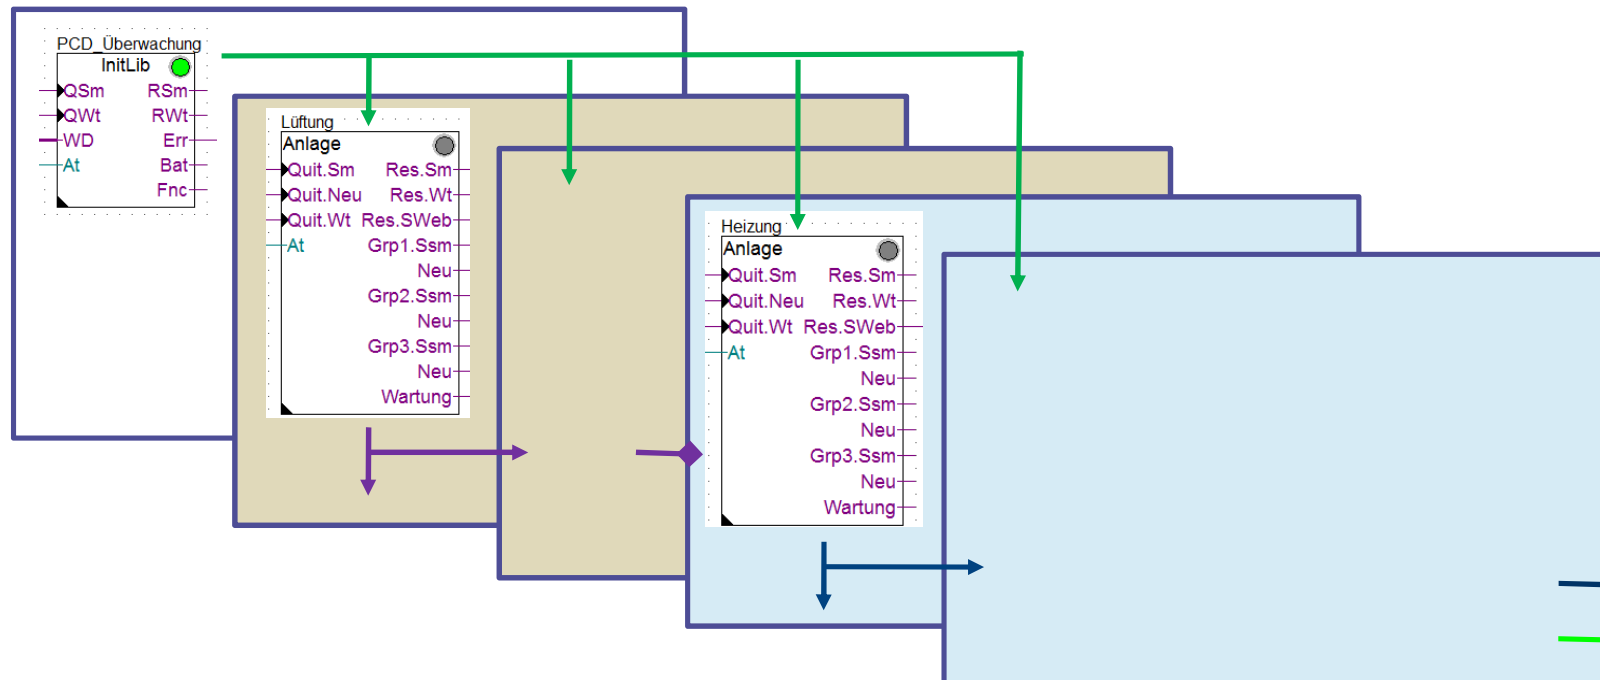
PCD_Überwachung
InitLib
QSm
QWt
WD
At
RSm
RWt
Err
Bat
Fnc

Lüftung
Anlage
Quit.Sm
Quit.Neu
Quit.Wt
At
Res.Sm
Res.Wt
Res.SWeb
Grp1.Ssm
Neu
Grp2.Ssm
Neu
Grp3.Ssm
Neu
Wartung

Heizung
Anlage
Quit.Sm
Quit.Neu
Quit.Wt
At
Res.Sm
Res.Wt
Res.SWeb
Grp1.Ssm
Neu
Grp2.Ssm
Neu
Grp3.Ssm
Neu
Wartung